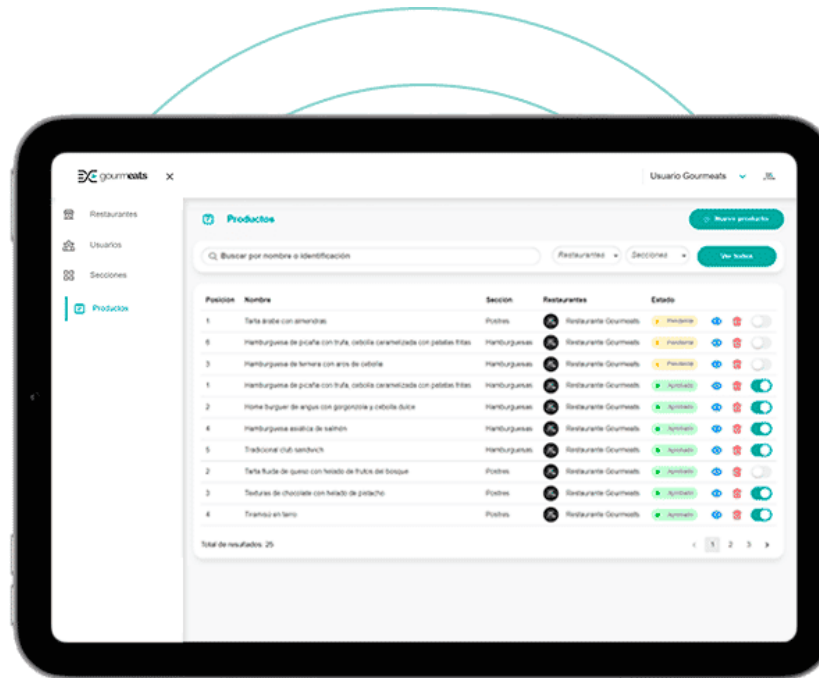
gourmeats ×

Usuario Gourmeats

Restaurantes
Usuarios
Secciones
Productos

Productos

Nuevo producto

Buscar por nombre o identificación

Restaurantes
Secciones
Ver todos

| Posicion | Nombre | Seccion | Restaurantes | Estado |
|---|---|---|---|---|
| 1 | Tarta árabe con almendras | Postres | Restaurante Gourmeats | Pendiente |
| 6 | Hamburguesa de picaña con trufa, cebolla caramelizada con patatas fritas | Hamburguesas | Restaurante Gourmeats | Pendiente |
| 3 | Hamburguesa de ternera con aros de cebolla | Hamburguesas | Restaurante Gourmeats | Pendiente |
| 1 | Hamburguesa de picaña con trufa, cebolla caramelizada con patatas fritas | Hamburguesas | Restaurante Gourmeats | Aprobado |
| 2 | Home burger de angus con gorgonzola y cebolla dulce | Hamburguesas | Restaurante Gourmeats | Aprobado |
| 4 | Hamburguesa asiática de salmón | Hamburguesas | Restaurante Gourmeats | Aprobado |
| 5 | Tradicional club sandwich | Hamburguesas | Restaurante Gourmeats | Aprobado |
| 2 | Tarta fluida de queso con helado de frutos del bosque | Postres | Restaurante Gourmeats | Aprobado |
| 3 | Texturas de chocolate con helado de pistacho | Postres | Restaurante Gourmeats | Aprobado |
| 4 | Tiramisú en tarro | Postres | Restaurante Gourmeats | Aprobado |

Total de resultados: 25

< 1 2 3 >